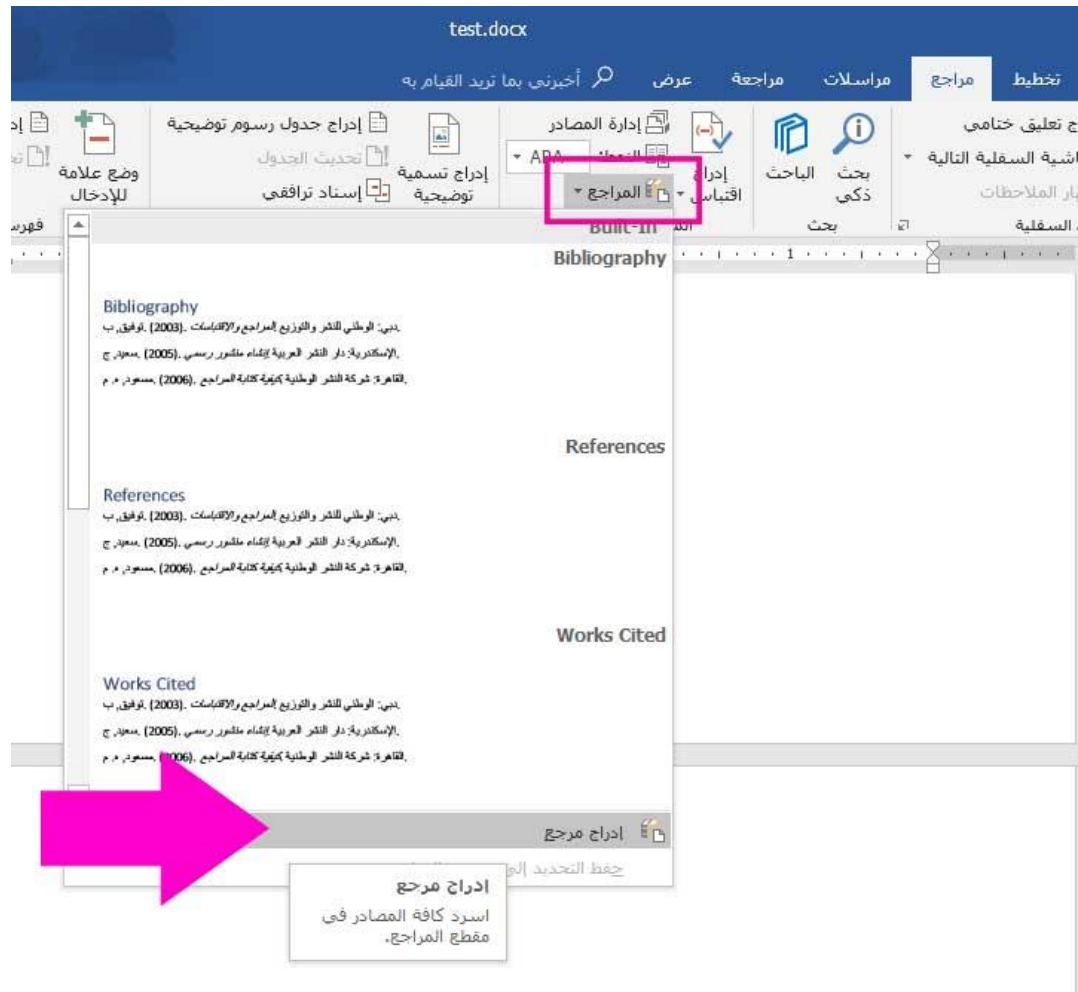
test.docx

تخطيط مراجع مراسلات مراجعة عرض أخبرني بما تريد القيام به

ج تعليق ختامي
اشية السفلية التالية
بار الملاحظات
السفلية

بحث ذكي
الباحث
بحث

إدراج اقتباس
إدارة المصادر
APA
المراجع

إدراج تسمية توضيحية
إدراج جدول رسوم توضيحية
تحديث الجدول
إسناد ترافقي

وضع علامة للإدخال
فهرس

Built-In

Bibliography

Bibliography
دبي: الوطني للنشر والتوزيع المراجع والاقتباسات. (2003). توفيق, ب.
الإسكندرية: دار النشر العربية إنشاء منشور رسمي. (2005). سعيد, ج.
القاهرة: شركة النشر الوطنية كيفية كتابة المراجع. (2006). مسعود, م. م.

References

References
دبي: الوطني للنشر والتوزيع المراجع والاقتباسات. (2003). توفيق, ب.
الإسكندرية: دار النشر العربية إنشاء منشور رسمي. (2005). سعيد, ج.
القاهرة: شركة النشر الوطنية كيفية كتابة المراجع. (2006). مسعود, م. م.

Works Cited

Works Cited
دبي: الوطني للنشر والتوزيع المراجع والاقتباسات. (2003). توفيق, ب.
الإسكندرية: دار النشر العربية إنشاء منشور رسمي. (2005). سعيد, ج.
القاهرة: شركة النشر الوطنية كيفية كتابة المراجع. (2006). مسعود, م. م.

ادراج مرجع
حفظ التحديد إل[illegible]

ادراج مرجع
اسرد كافة المصادر في مقطع المراجع.